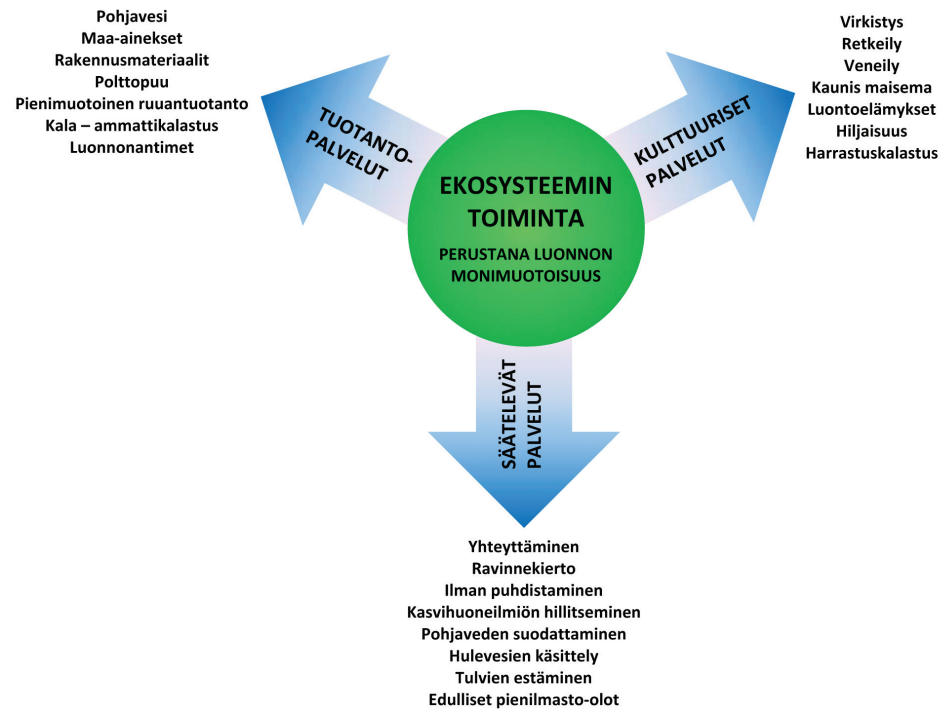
Pohjavesi
Maa-ainekset
Rakennusmateriaalit
Polttopuu
Pienimuotoinen ruuantuotanto
Kala – ammattikalastus
Luonnonantimet

TUOTANTO-PALVELUT

Virkistys
Retkeily
Veneily
Kaunis maisema
Luontoelämykset
Hiljaisuus
Harrastuskalastus

KULTTUURISET PALVELUT

EKOSYSTEEMIN TOIMINTA

PERUSTANA LUONNON MONIMUOTOISUUS

SÄÄTELEVÄT PALVELUT

Yhteyttäminen
Ravinnekierto
Ilman puhdistaminen
Kasvihuoneilmiön hillitseminen
Pohjaveden suodattaminen
Hulevesien käsittely
Tulvien estäminen
Edulliset pienilmasto-olot